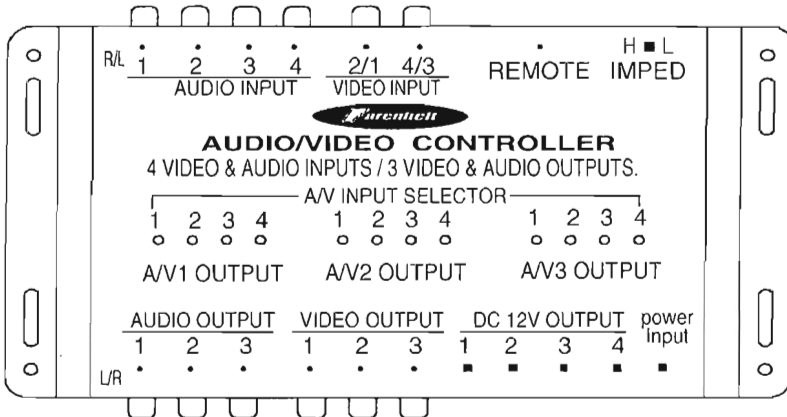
R/L 1 2 3 4
AUDIO INPUT

2/1 4/3
VIDEO INPUT

REMOTE

H ■ L
IMPED

Farenheit

AUDIO/VIDEO CONTROLLER

4 VIDEO & AUDIO INPUTS / 3 VIDEO & AUDIO OUTPUTS.

A/V INPUT SELECTOR

1 2 3 4
A/V1 OUTPUT

1 2 3 4
A/V2 OUTPUT

1 2 3 4
A/V3 OUTPUT

AUDIO OUTPUT
1 2 3

VIDEO OUTPUT
1 2 3

DC 12V OUTPUT
1 2 3 4

power Input

L/R